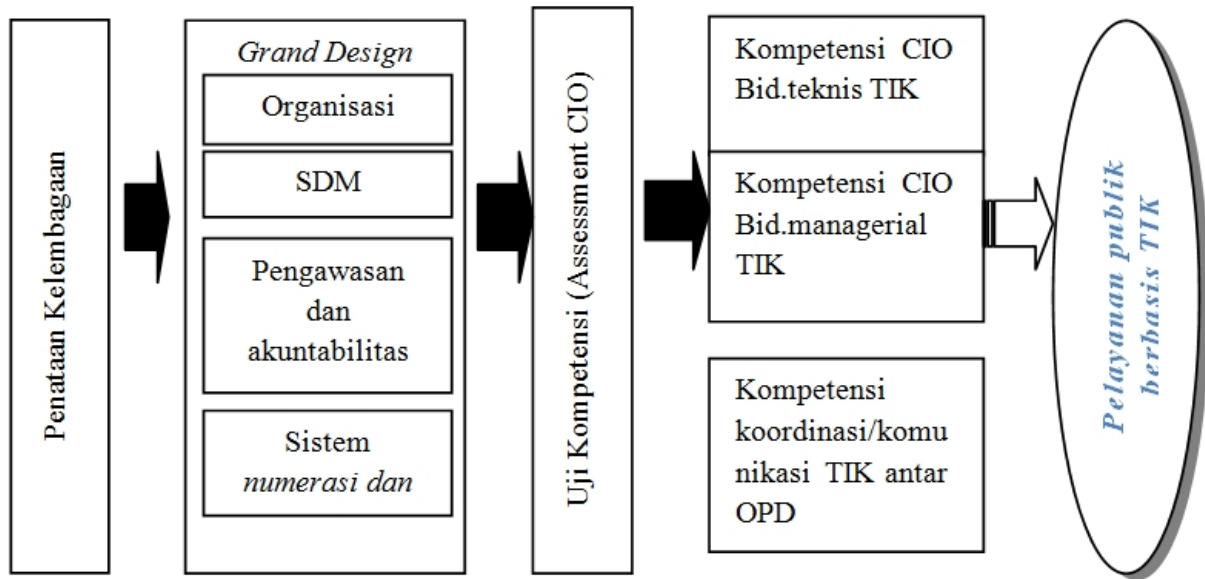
Penataan Kelembagaan

Grand Design

Organisasi

SDM

Pengawasan dan akuntabilitas

Sistem numerasi dan

Uji Kompetensi (Assessment CIO)

Kompetensi CIO Bid.teknis TIK

Kompetensi CIO Bid.managerial TIK

Kompetensi koordinasi/komunikasi TIK antar OPD

Pelayanan publik berbasis TIK